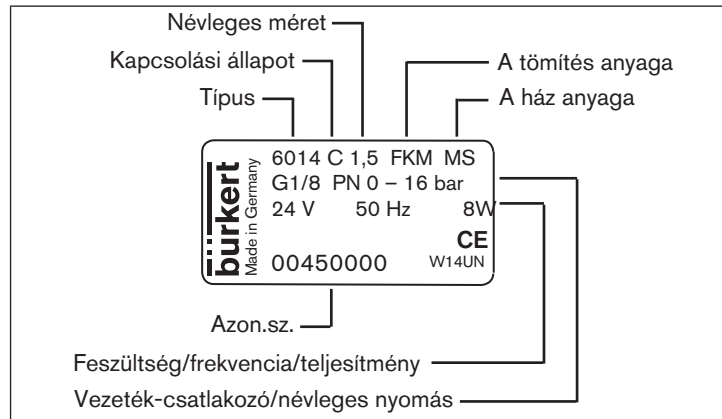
Névleges méret

Kapcsolási állapot

Típus

A tömítés anyaga

A ház anyaga

bürkert

Made in Germany

6014 C 1,5 FKM MS
G1/8 PN 0 – 16 bar
24 V 50 Hz 8W

CE
W14UN

00450000

Azon.sz.

Feszültség/frekvencia/teljesítmény

Vezeték-csatlakozó/névleges nyomás